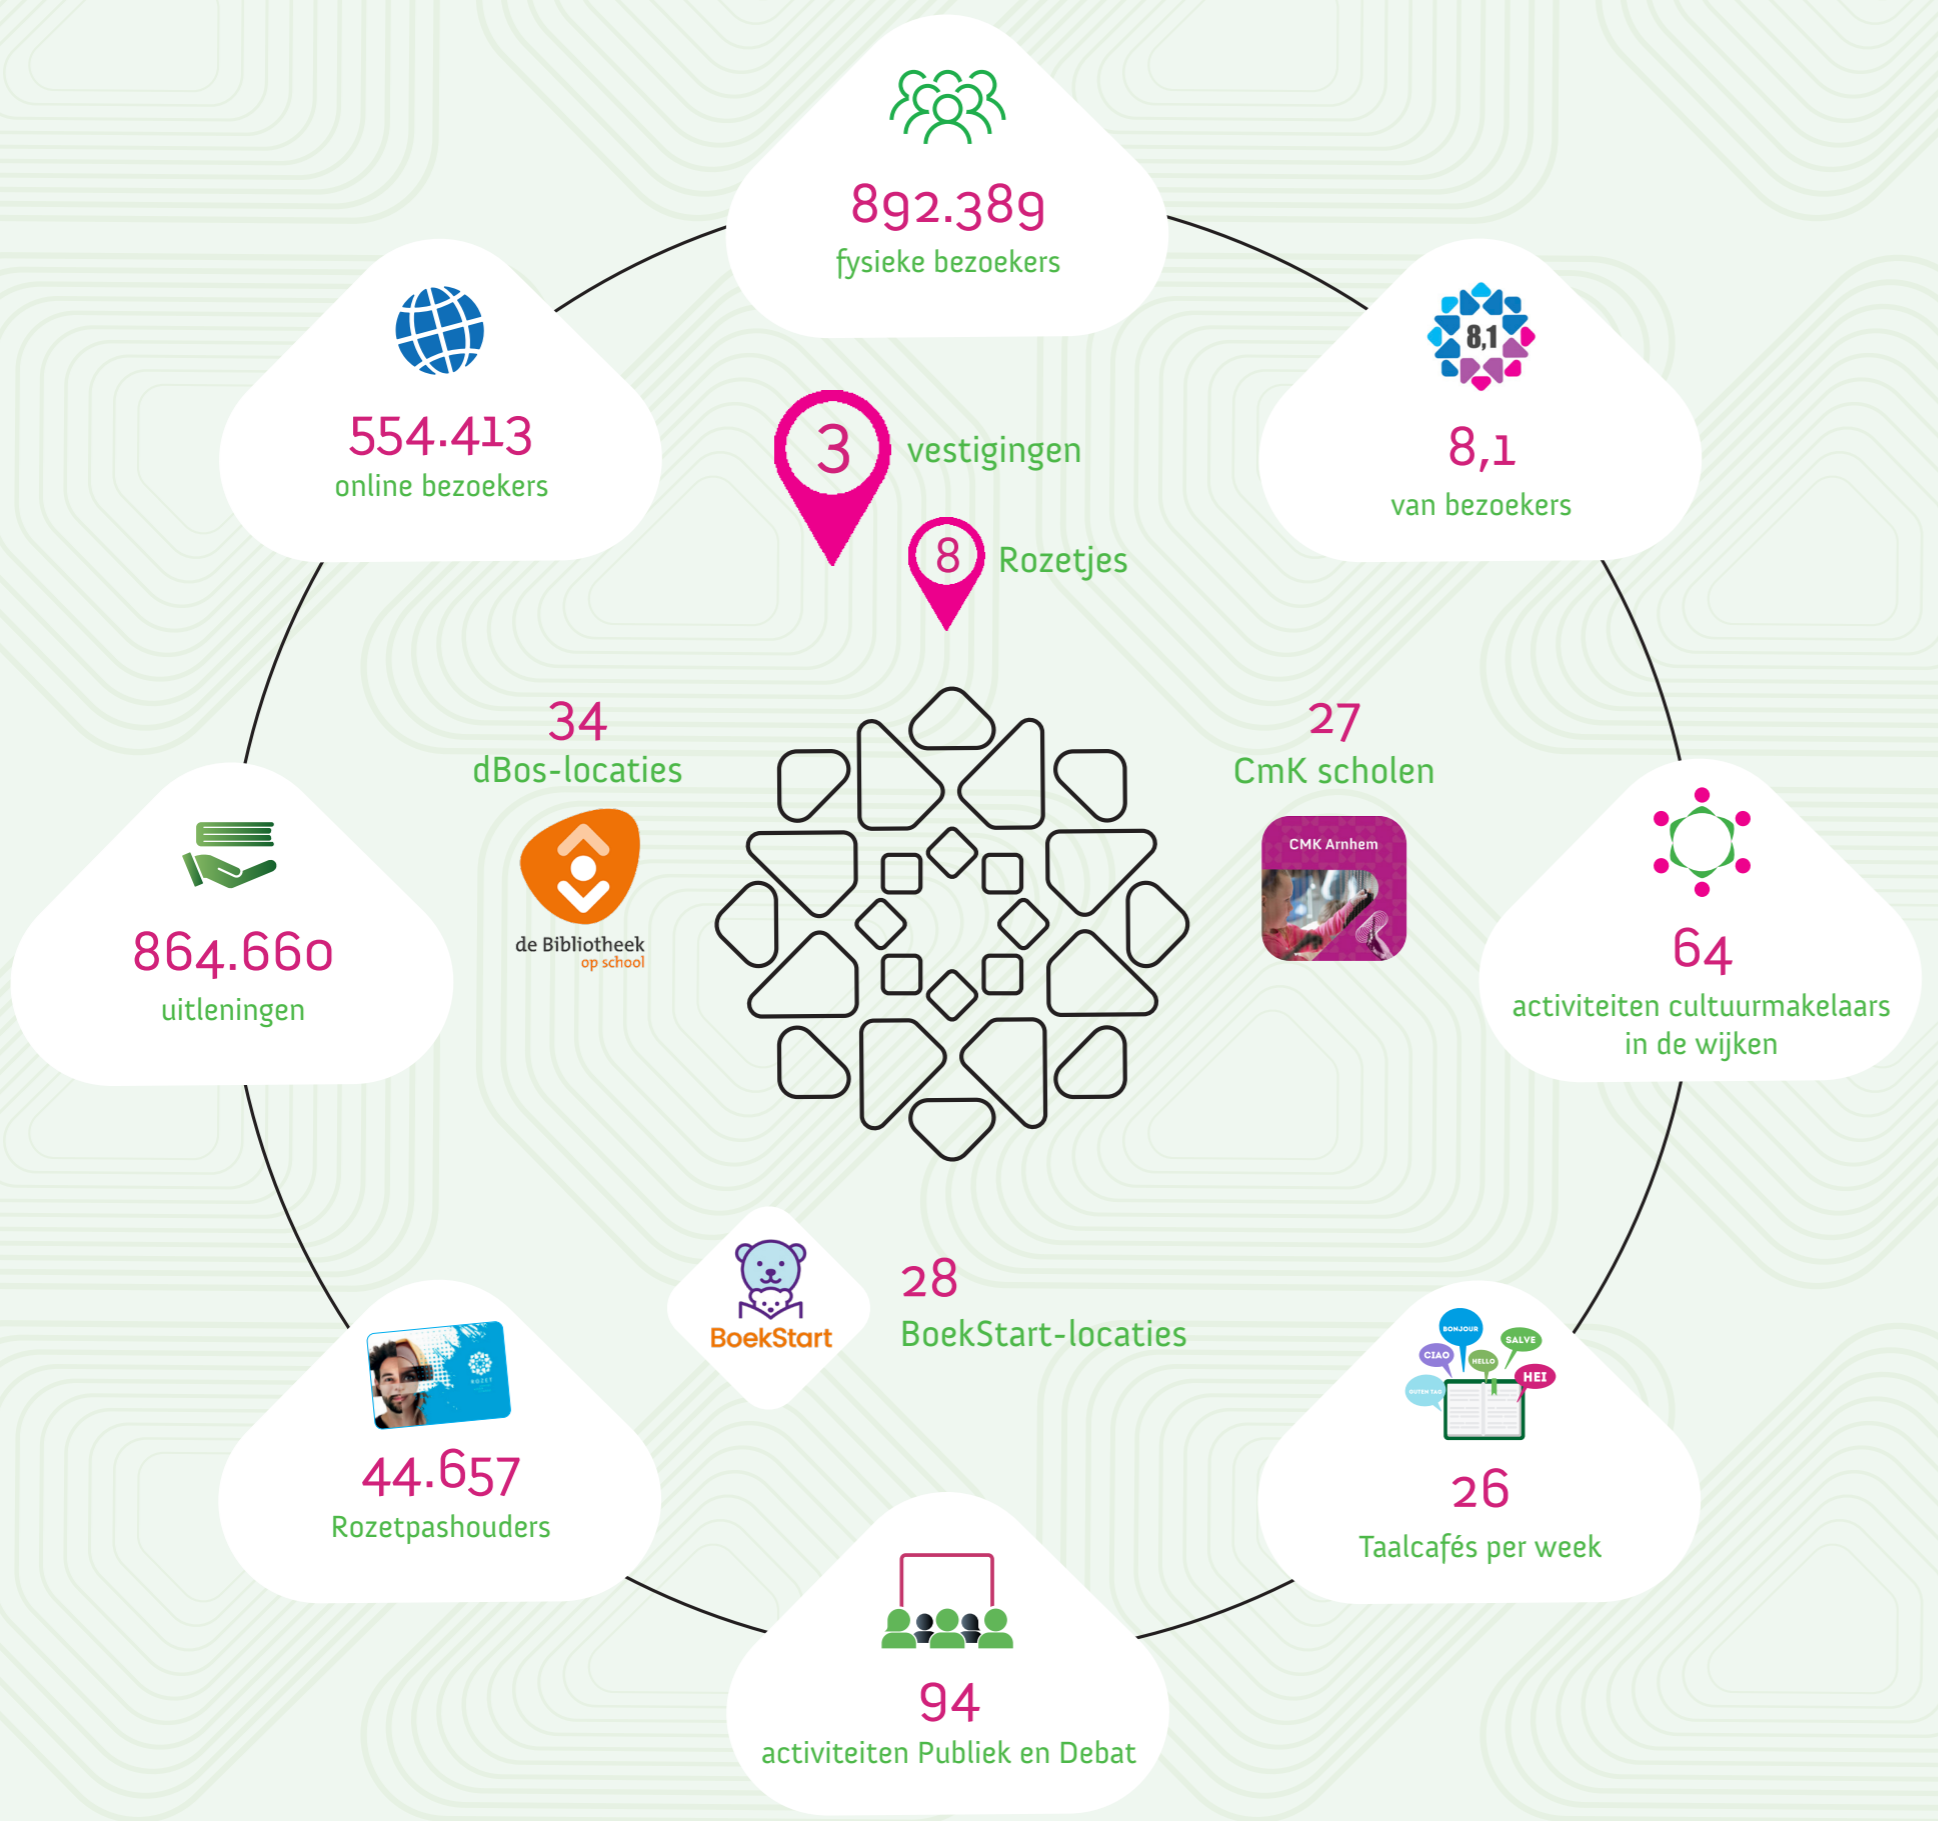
892.389
fysieke bezoekers

554.413
online bezoekers

3 vestigingen

8 Rozetjes

8,1

8,1
van bezoekers

34
dBos-locaties

de Bibliotheek
op school

27
CmK scholen

CMK Arnhem

864.660
uitleningen

64
activiteiten cultuurmakelaars in de wijken

BoekStart

28
BoekStart-locaties

44.657
Rozetpashouders

BONJOUR
SALVE
CIAO
HELLO
HEI
GUTEN TAG

26
Taalcafés per week

94
activiteiten Publiek en Debat